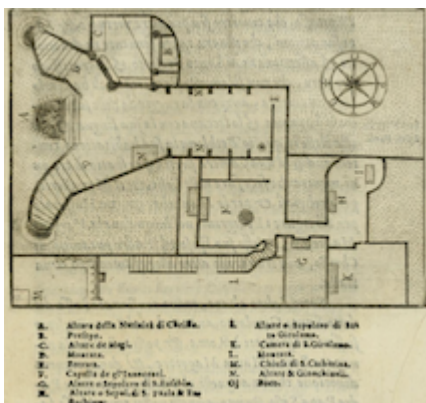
A. Altare della Natiuità di Christo.
B. Presèpio.
C. Altare de Magi.
D. Monaco.
E. Portone.
F. Capella de gl'Innocenti.
G. Altare e Sepolcro di S.Eusebio.
H. Altare e Sepol. di S. paula & Eustochium.
I. Altare e Sepolcro di San Girolamo.
K. Camera di S.Girolamo.
L. Monaco.
M. Chiesa di S.Catherina.
N. Altare S. Giouanni.
O. Porta.